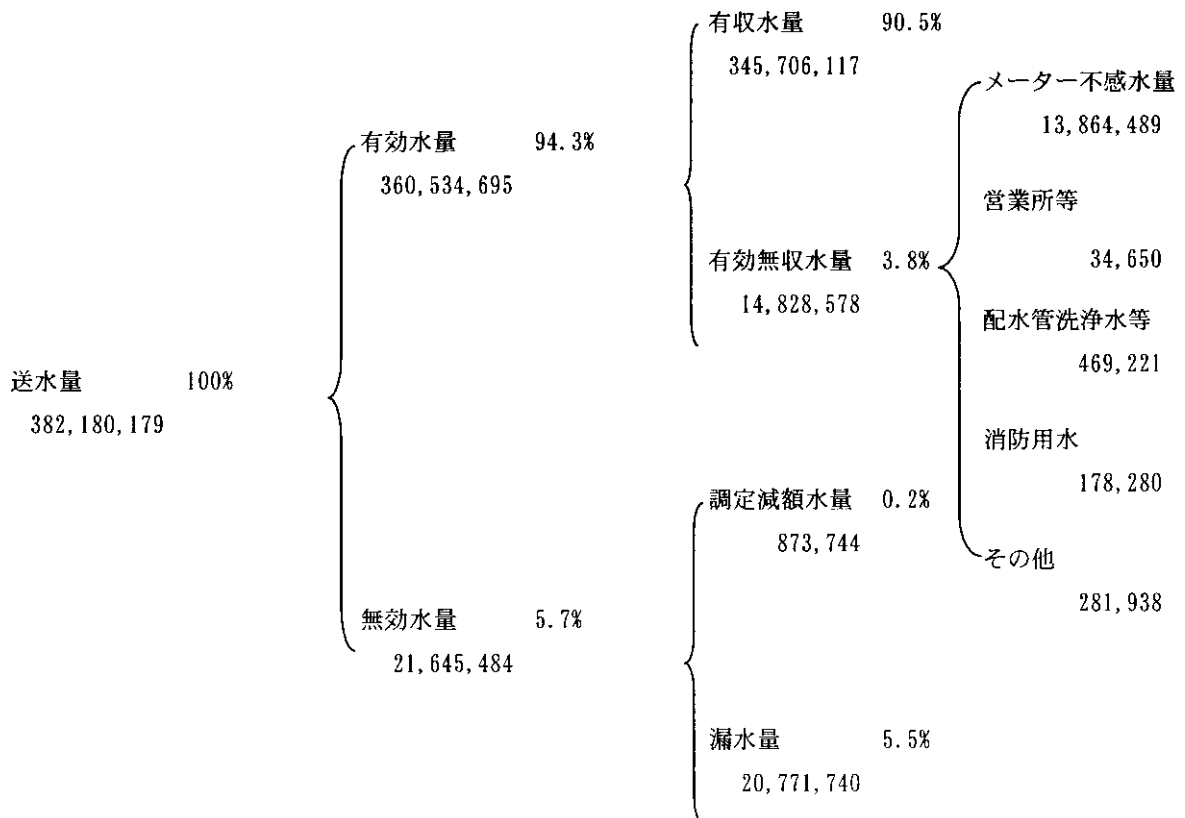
送水量 100%
382, 180, 179

有効水量 94. 3%
360, 534, 695

無効水量 5. 7%
21, 645, 484

有収水量 90. 5%
345, 706, 117

有効無収水量 3. 8%
14, 828, 578

調定減額水量 0. 2%
873, 744

漏水量 5. 5%
20, 771, 740

メーター不感水量
13, 864, 489

営業所等
34, 650

配水管洗浄水等
469, 221

消防用水
178, 280

その他
281, 938